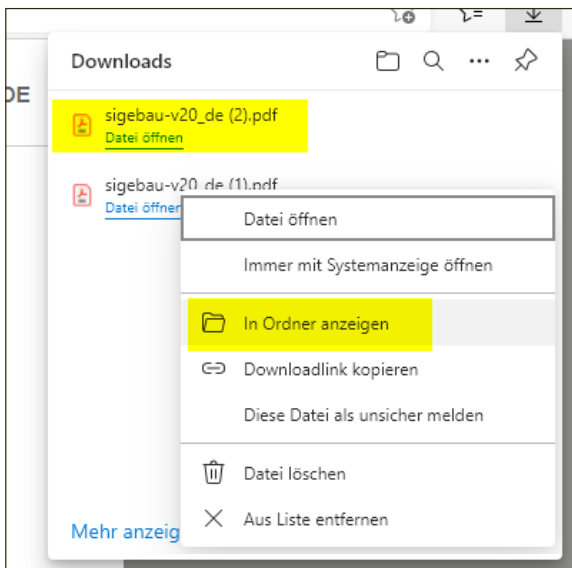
Downloads

DE

sigebau-v20_de (2).pdf
Datei öffnen

sigebau-v20_de (1).pdf
Datei öffnen

Datei öffnen

Immer mit Systemanzeige öffnen

In Ordner anzeigen

Downloadlink kopieren

Diese Datei als unsicher melden

Datei löschen

Aus Liste entfernen

Mehr anzeig